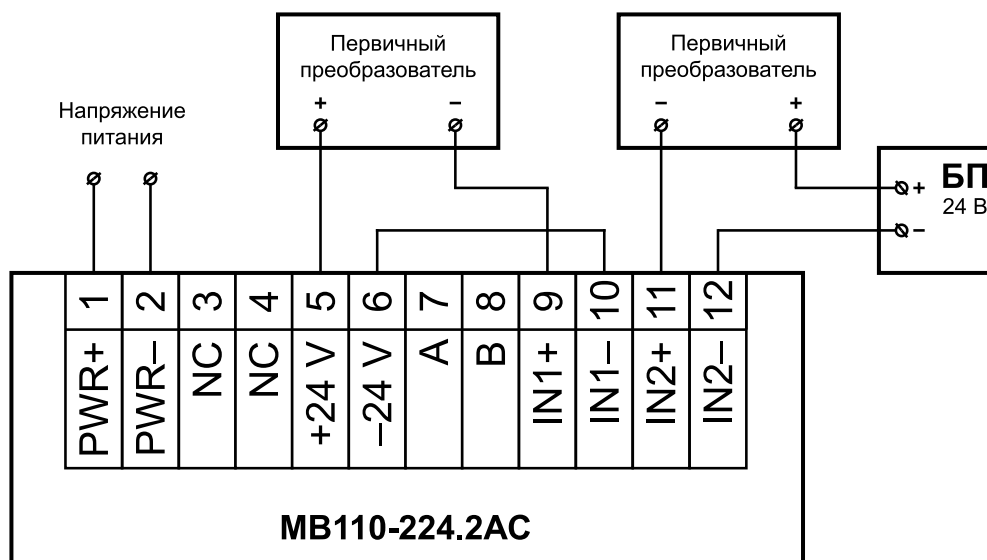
Первичный преобразователь
+ –

Первичный преобразователь
– +

Напряжение питания

БП
24 В
+
–

| 1 | 2 | 3 | 4 | 5 | 6 | 7 | 8 | 9 | 10 | 11 | 12 |
|---|---|---|---|---|---|---|---|---|---|---|---|
| PWR+ | PWR– | NC | NC | +24 V | –24 V | A | B | IN1+ | IN1– | IN2+ | IN2– |

МВ110-224.2АС